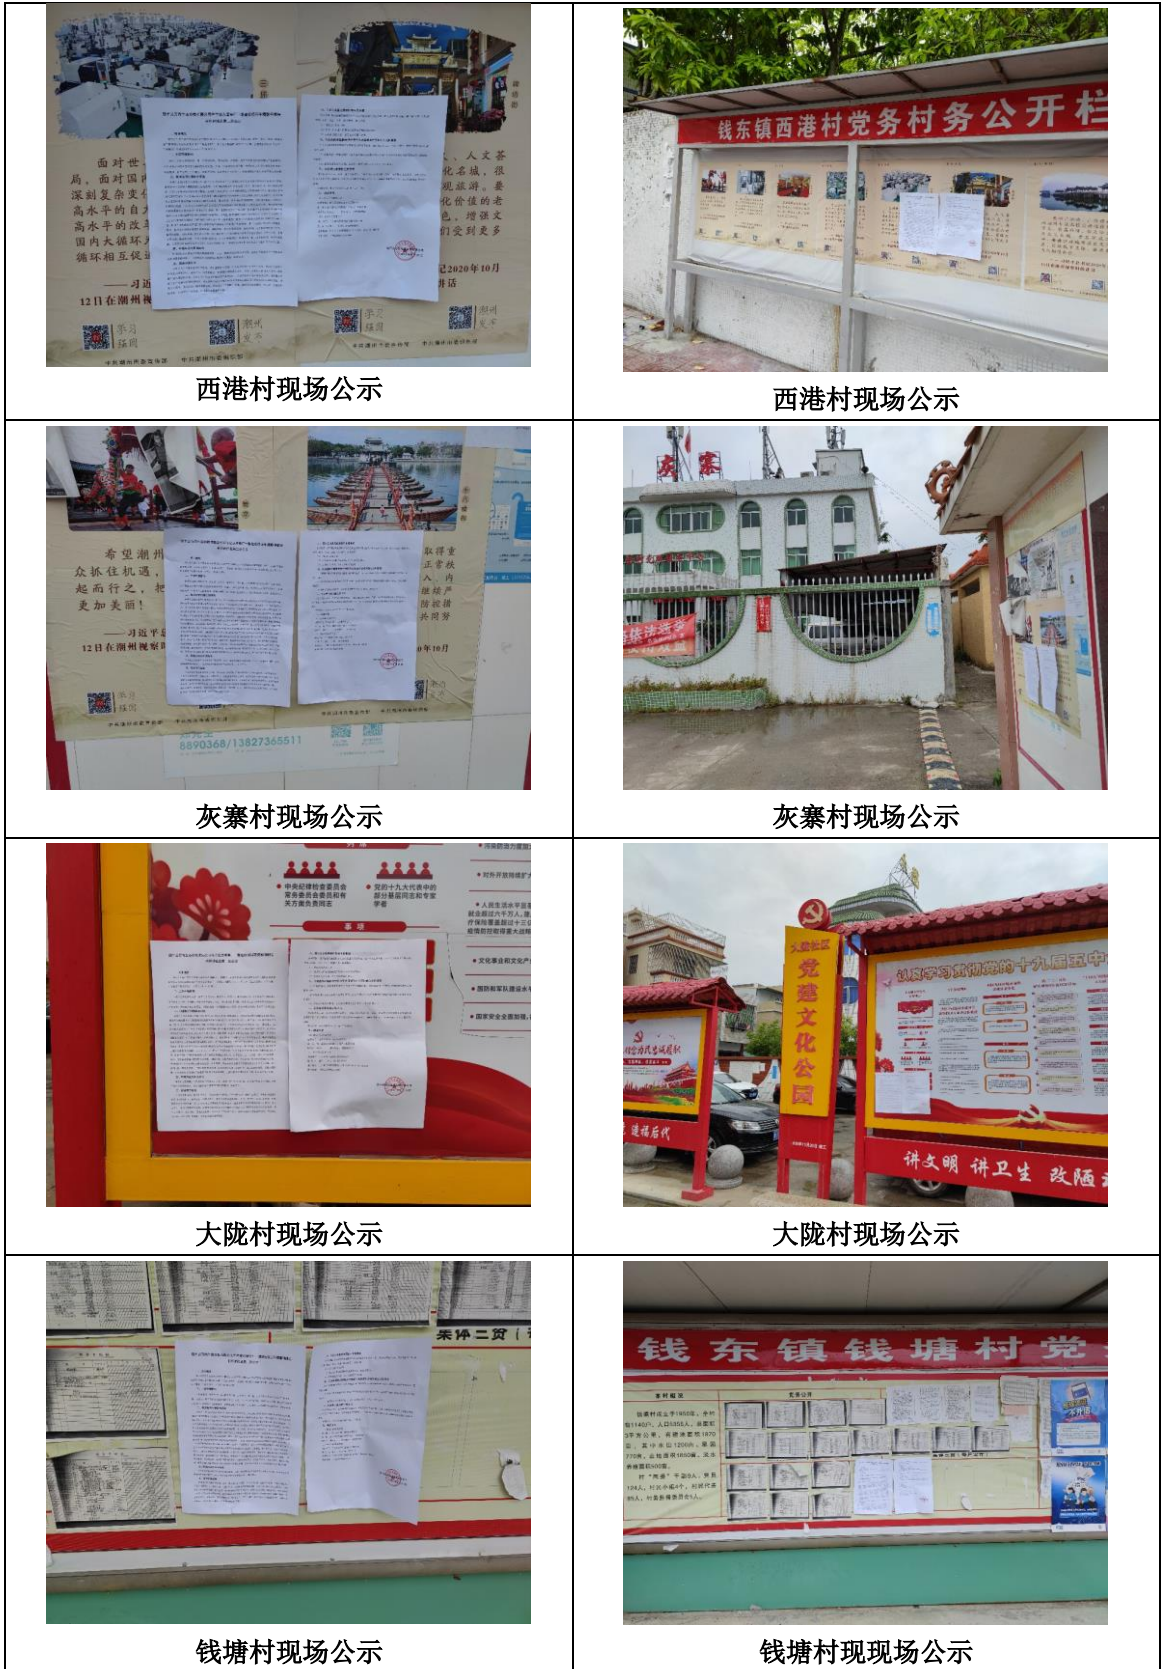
| | |
|---|---|
| 西港村现场公示 | 钱东镇西港村党务村务公开栏<br>西港村现场公示 |
| 灰寨村现场公示 | 灰寨<br>灰寨村现场公示 |
| 大陇村现场公示 | 党建文化公园<br>讲文明 讲卫生 改陋<br>大陇村现场公示 |
| 钱塘村现场公示 | 钱东镇钱塘村党<br>钱塘村现场公示 |